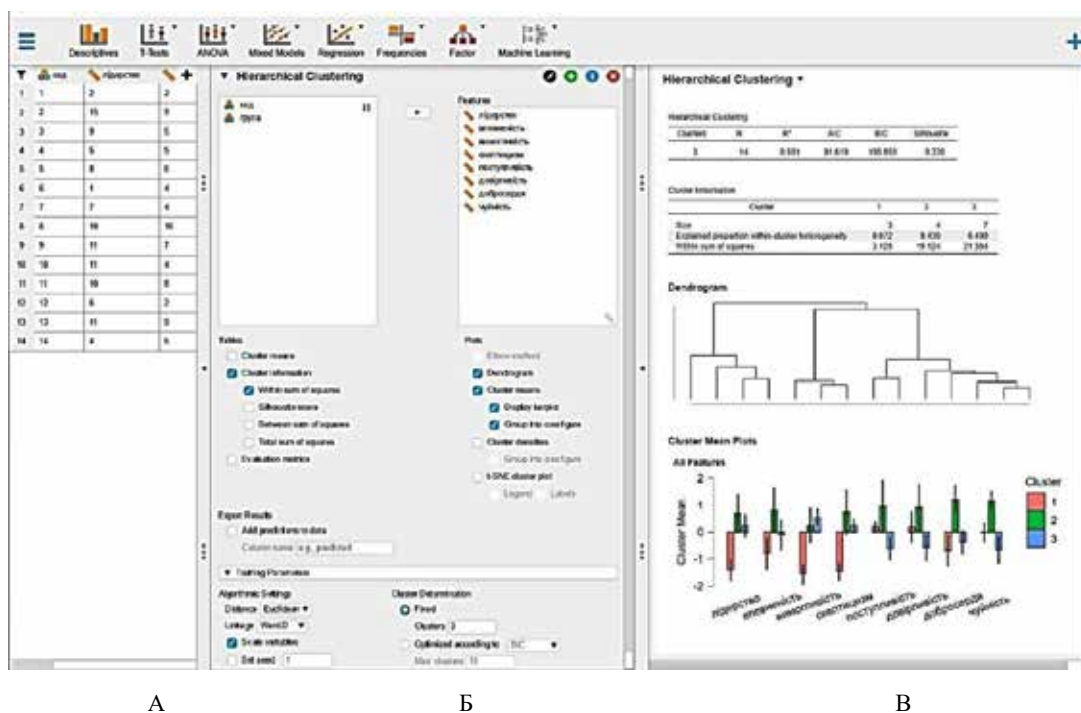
Descriptives T-Tests ANOVA Mixed Models Regression Frequencies Factor Machine Learning

| | ім'я | лідерство | |
|---|---|---|---|
| 1 | 1 | 2 | 2 |
| 2 | 2 | 15 | 9 |
| 3 | 3 | 9 | 5 |
| 4 | 4 | 5 | 5 |
| 5 | 5 | 8 | 8 |
| 6 | 6 | 1 | 4 |
| 7 | 7 | 7 | 4 |
| 8 | 8 | 10 | 10 |
| 9 | 9 | 11 | 7 |
| 10 | 10 | 11 | 4 |
| 11 | 11 | 10 | 8 |
| 12 | 12 | 6 | 2 |
| 13 | 13 | 11 | 9 |
| 14 | 14 | 4 | 6 |

Hierarchical Clustering

ім'я
група

Features
лідерство
активність
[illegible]
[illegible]
поступливість
довірливість
доброзичливість
чуйність

Tables
Cluster means
Cluster information
Within sum of squares
Silhouette score
Between sum of squares
Total sum of squares
Evaluation metrics

Plots
Elbow method
Dendrogram
Cluster means
Display barplot
Group into one figure
Cluster densities
Group into one figure
t-SNE cluster plot
Legend Labels

Export Results
Add predictions to data
Column name e.g. predicted

Training Parameters
Algorithmic Settings
Distance Euclidean
Linkage Ward.D
Scale variables
Set seed 1

Cluster Determination
Fixed
Clusters 3
Optimized according to BIC
Max clusters 10

Hierarchical Clustering

Hierarchical Clustering
| Clusters | N | R² | AIC | BIC | Silhouette |
|---|---|---|---|---|---|
| 3 | 14 | 0.591 | 91.619 | 105.955 | 0.330 |

Cluster Information
| Cluster | 1 | 2 | 3 |
|---|---|---|---|
| Size | 3 | 4 | 7 |
| Explained proportion within-cluster heterogeneity | 0.072 | 0.430 | 0.498 |
| Within sum of squares | 3.125 | 19.124 | 21.384 |

Dendrogram

Cluster Mean Plots
All Features
Cluster Mean
2
1
0
-1
-2
Cluster
1
2
3
лідерство активність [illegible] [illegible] поступливість довірливість доброзичливість чуйність

А Б В